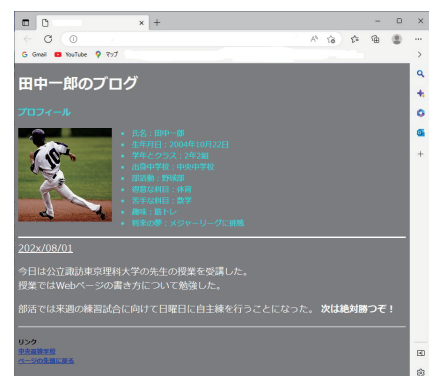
G Gmail YouTube マップ

田中一郎のブログ

プロフィール

- 氏名：田中一郎
- 生年月日：2004年10月22日
- 学年とクラス：2年2組
- 出身中学校：中央中学校
- 部活動：野球部
- 得意な科目：体育
- 苦手な科目：数学
- 趣味：筋トレ
- 将来の夢：メジャーリーグに挑戦

202x/08/01

今日は公立諏訪東京理科大学の先生の授業を受講した。
授業ではWebページの書き方について勉強した。

部活では来週の練習試合に向けて日曜日に自主練を行うことになった。 次は絶対勝つぞ！

リンク
中央高等学校
ページの先頭に戻る